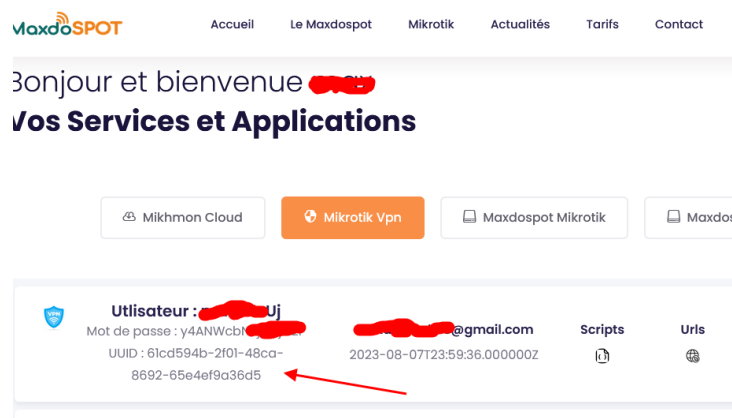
MaxdoSPOT

Accueil Le Maxdospot Mikrotik Actualités Tarifs Contact

Bonjour et bienvenue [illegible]

Vos Services et Applications

Mikhmon Cloud | Mikrotik Vpn | Maxdospot Mikrotik | Maxdo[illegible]

Utlisateur : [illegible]Uj
Mot de passe : y4ANWcbN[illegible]
UUID : 61cd594b-2f01-48ca-8692-65e4ef9a36d5

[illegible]@gmail.com
2023-08-07T23:59:36.000000Z

Scripts

Urls